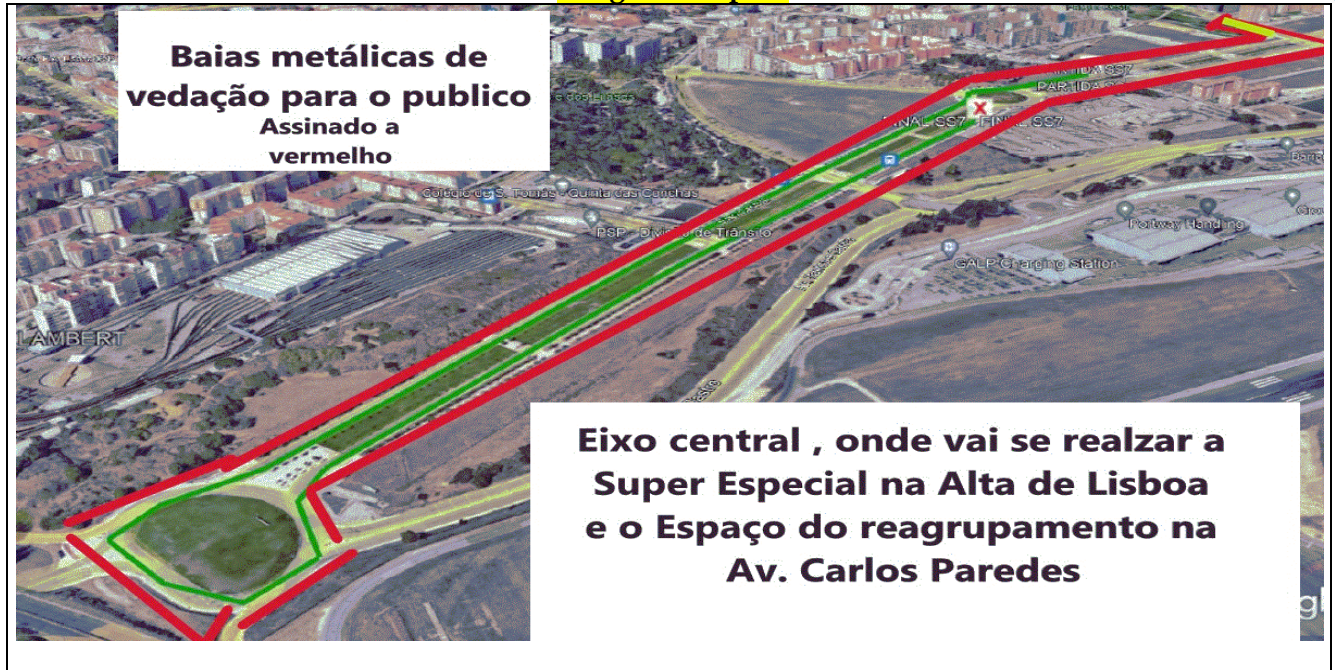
Baias metálicas de vedação para o publico
Assinado a vermelho

PARTIDA SS7
PARTIDA SS7
FINAL SS7 FINAL SS7

Colégio do S. Tomás - Quinta das Conchas
PSP - Divisão de Trânsito
Portway Handling
GALP Charging Station
LAMBERT

Eixo central , onde vai se realzar a Super Especial na Alta de Lisboa e o Espaço do reagrupamento na Av. Carlos Paredes